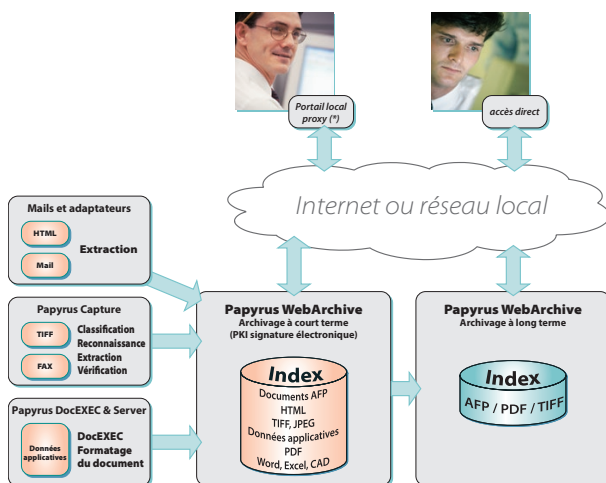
Portail local proxy (*)

accès direct

Internet ou réseau local

Mails et adaptateurs

HTML

Mail

Extraction

Papyrus Capture

TIFF

FAX

Classification
Reconnaissance
Extraction
Vérification

Papyrus DocEXEC & Server

Données applicatives

DocEXEC
Formatage du document

Papyrus WebArchive
Archivage à court terme
(PKI signature électronique)

Index
Documents AFP
HTML
TIFF, JPEG
Données applicatives
PDF
Word, Excel, CAD

Papyrus WebArchive
Archivage à long terme

Index
AFP / PDF / TIFF